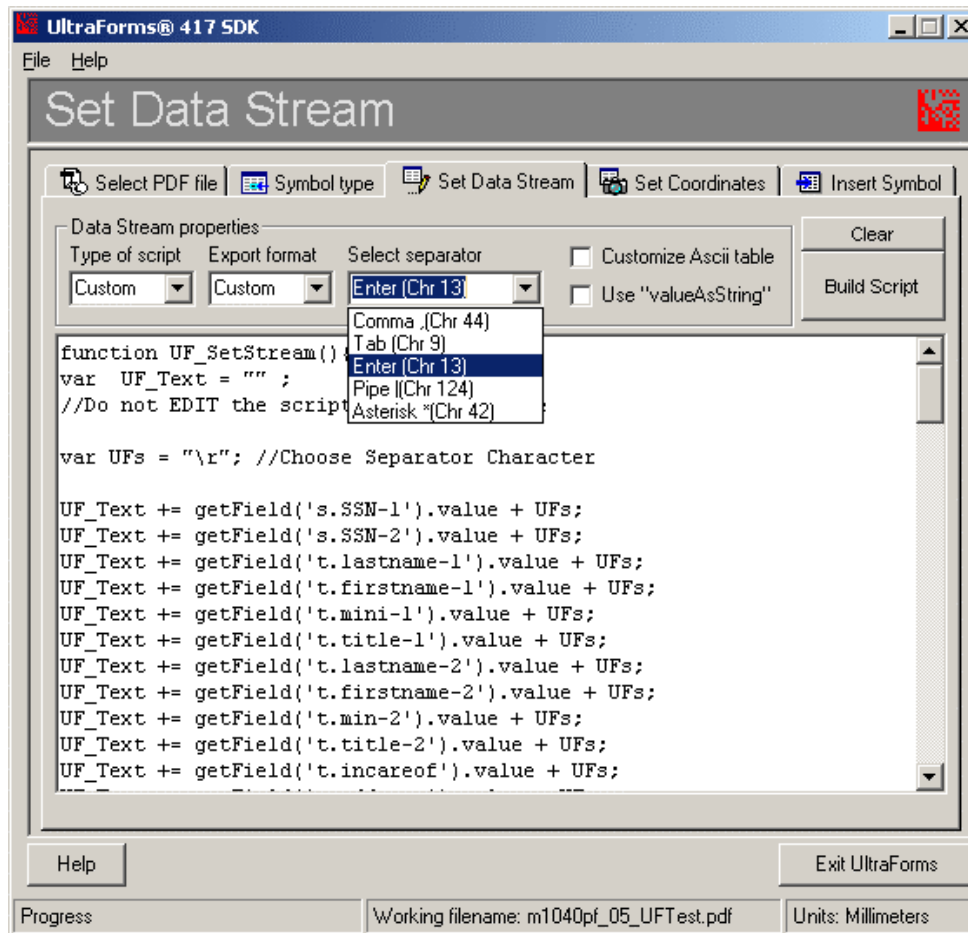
UltraForms® 417 SDK

File Help

Set Data Stream

Select PDF file | Symbol type | Set Data Stream | Set Coordinates | Insert Symbol

Data Stream properties

Type of script
Custom

Export format
Custom

Select separator
Enter (Chr 13)

Comma ,(Chr 44)
Tab (Chr 9)
Enter (Chr 13)
Pipe |(Chr 124)
Asterisk *(Chr 42)

Customize Ascii table

Use "valueAsString"

Clear

Build Script

function UF_SetStream(){
var UF_Text = "" ;
//Do not EDIT the script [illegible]

var UFs = "\r"; //Choose Separator Character

UF_Text += getField('s.SSN-1').value + UFs;
UF_Text += getField('s.SSN-2').value + UFs;
UF_Text += getField('t.lastname-1').value + UFs;
UF_Text += getField('t.firstname-1').value + UFs;
UF_Text += getField('t.mini-1').value + UFs;
UF_Text += getField('t.title-1').value + UFs;
UF_Text += getField('t.lastname-2').value + UFs;
UF_Text += getField('t.firstname-2').value + UFs;
UF_Text += getField('t.min-2').value + UFs;
UF_Text += getField('t.title-2').value + UFs;
UF_Text += getField('t.incareof').value + UFs;

Help

Exit UltraForms

Progress

Working filename: m1040pf_05_UFTest.pdf

Units: Millimeters